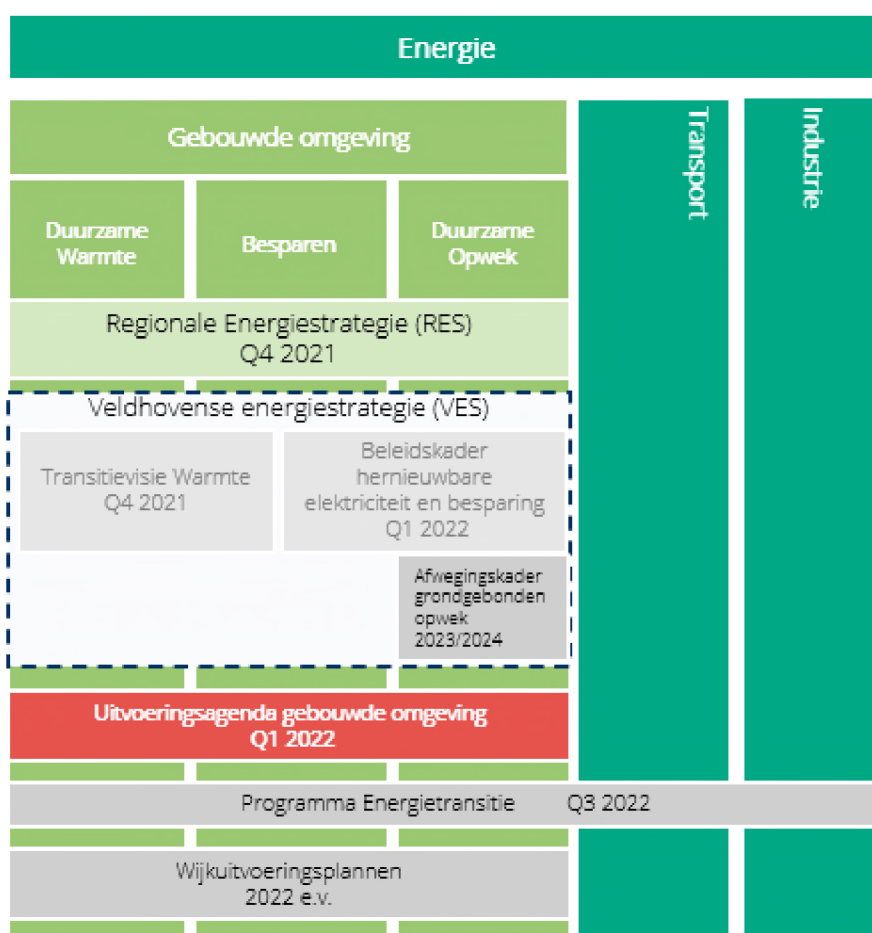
Energie

Gebouwde omgeving

Duurzame Warmte

Besparen

Duurzame Opwek

Transport

Industrie

Regionale Energiestrategie (RES)
Q4 2021

Veldhovense energiestrategie (VES)

Transitievisie Warmte
Q4 2021

Beleidskader hernieuwbare elektriciteit en besparing
Q1 2022

Afwegingskader grondgebonden opwek
2023/2024

Uitvoeringsagenda gebouwde omgeving
Q1 2022

Programma Energietransitie Q3 2022

Wijkuitvoeringsplannen
2022 e.v.